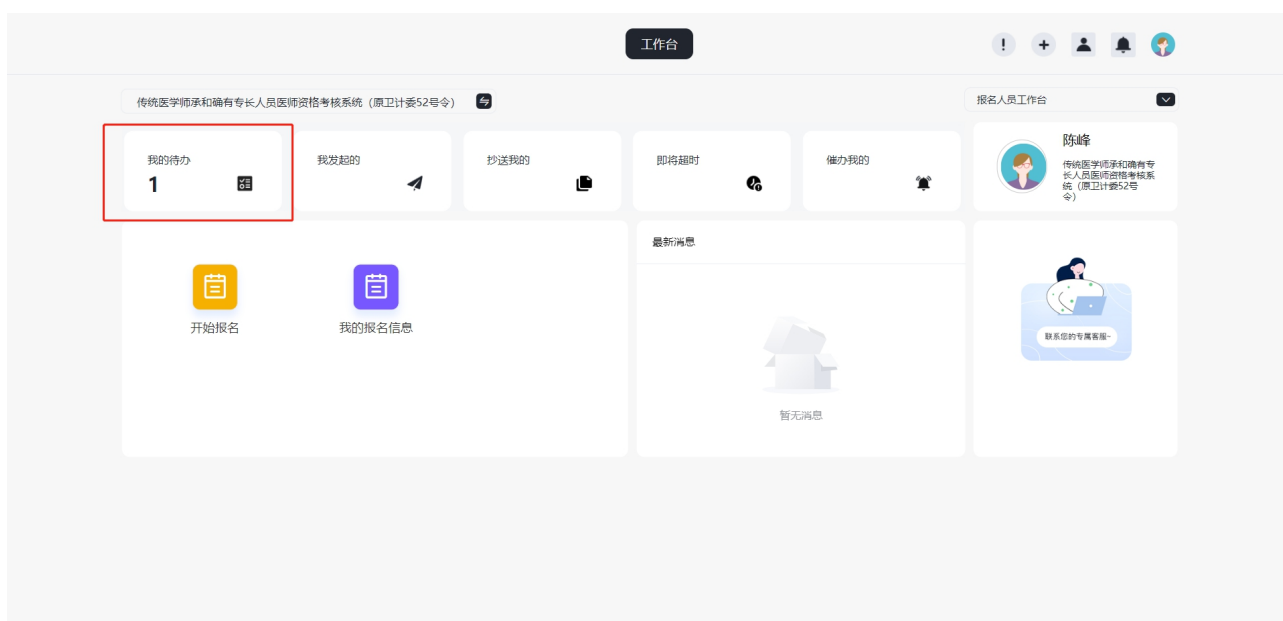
工作台

传统医学师承和确有专长人员医师资格考核系统（原卫计委52号令）

报名人员工作台

我的待办
1

我发起的

抄送我的

即将超时

催办我的

陈峰
传统医学师承和确有专长人员医师资格考核系统（原卫计委52号令）

开始报名

我的报名信息

最新消息

暂无消息

联系您的专属客服~